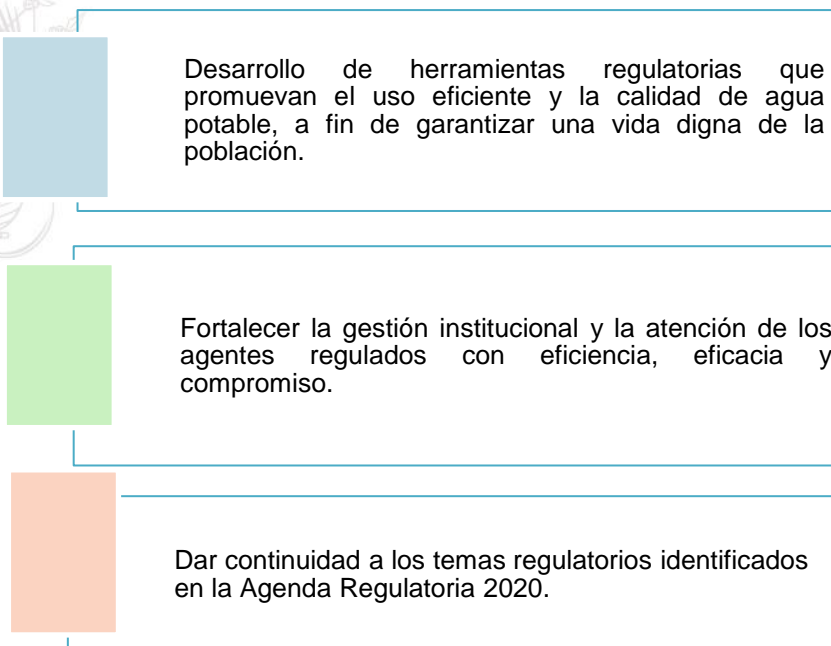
Desarrollo de herramientas regulatorias que promuevan el uso eficiente y la calidad de agua potable, a fin de garantizar una vida digna de la población.

Fortalecer la gestión institucional y la atención de los agentes regulados con eficiencia, eficacia y compromiso.

Dar continuidad a los temas regulatorios identificados en la Agenda Regulatoria 2020.